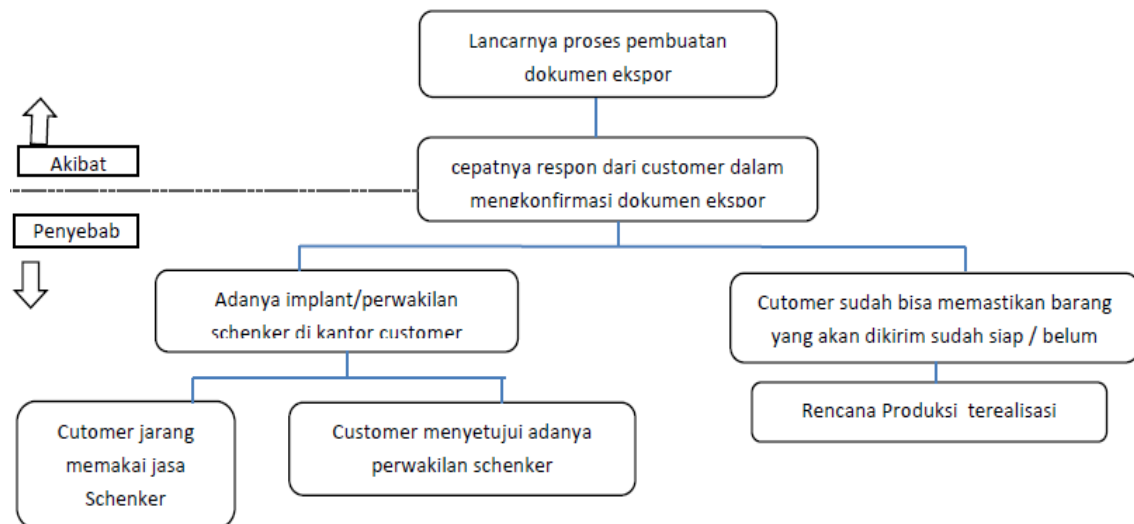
Lancarnya proses pembuatan dokumen ekspor

Akibat

cepatnya respon dari customer dalam mengkonfirmasi dokumen ekspor

Penyebab

Adanya implant/perwakilan schenker di kantor customer

Cutomer sudah bisa memastikan barang yang akan dikirim sudah siap / belum

Cutomer jarang memakai jasa Schenker

Customer menyetujui adanya perwakilan schenker

Rencana Produksi terealisasi